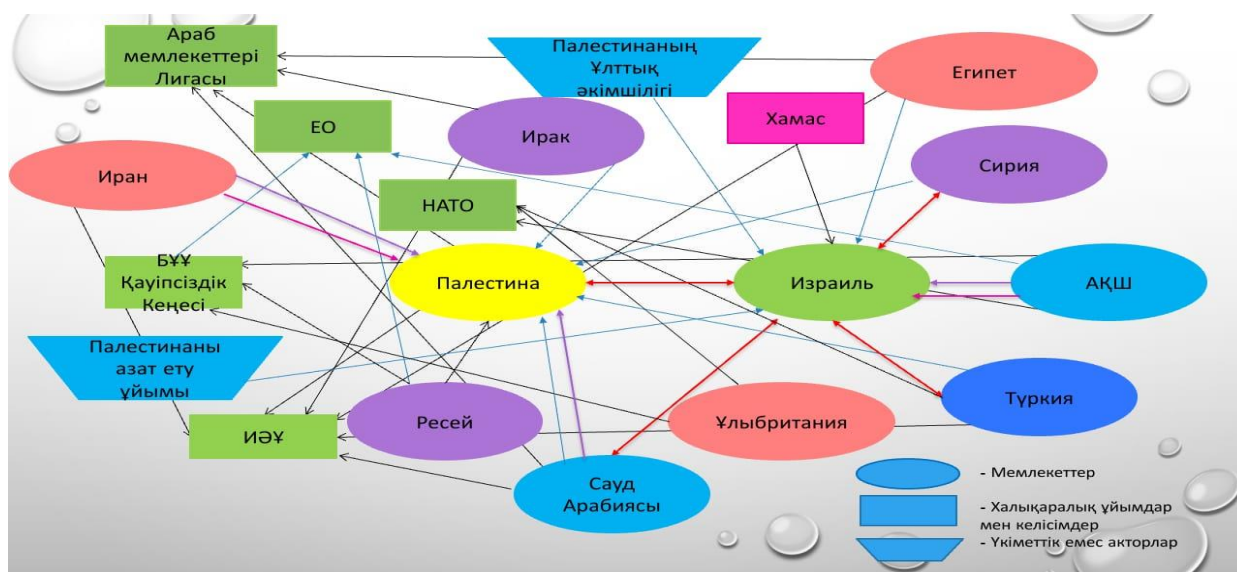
Араб мемлекеттері Лигасы

Палестинаның Ұлттық әкімшілігі

Египет

ЕО

Ирак

Хамас

Сирия

Иран

НАТО

БҰҰ Қауіпсіздік Кеңесі

Палестина

Израиль

АҚШ

Палестинаны азат ету ұйымы

Түркия

ИӘҰ

Ресей

Ұлыбритания

Сауд Арабиясы

- Мемлекеттер

- Халықаралық ұйымдар мен келісімдер

- Үкіметтік емес акторлар